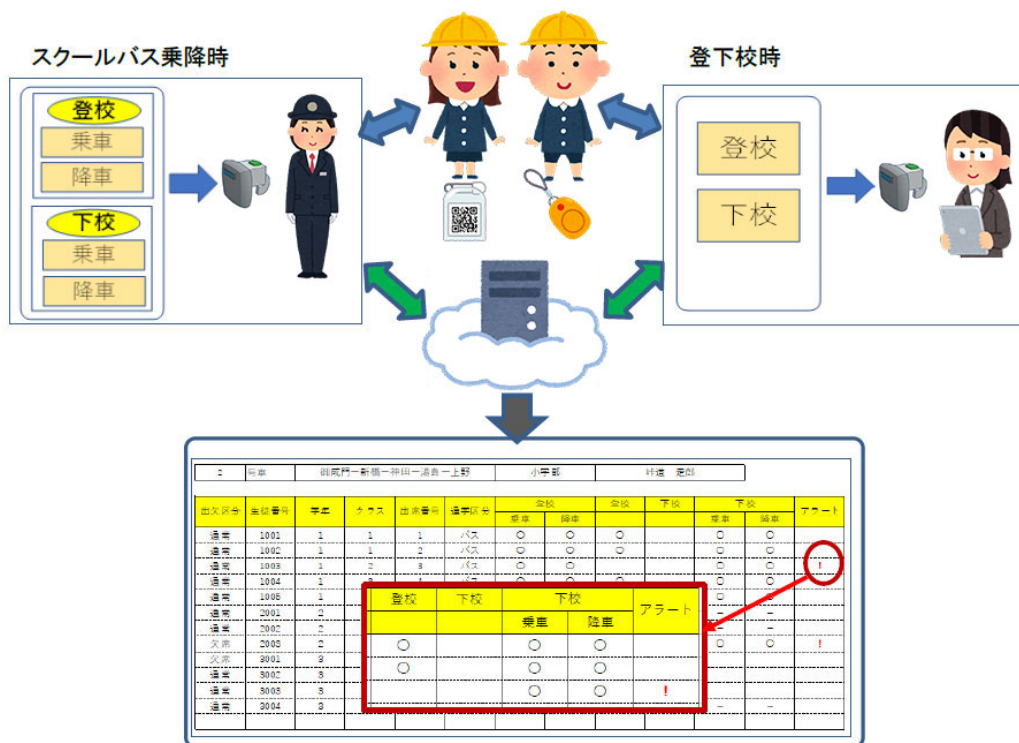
スクールバス乗降時

登校
乗車
降車

下校
乗車
降車

登下校時

登校
下校

| 2 | 号車 | 御成門ー新橋ー神田ー湯島ー上野 | 小学部 | 付添 | 花郎 |
|---|---|---|---|---|---|

| 出欠区分 | 生徒番号 | 学年 | クラス | 出席番号 | 通学区分 | 登校 乗車 | 登校 降車 | 登校 | 下校 | 下校 乗車 | 下校 降車 | アラート |
|---|---|---|---|---|---|---|---|---|---|---|---|---|
| 通常 | 1001 | 1 | 1 | 1 | バス | ○ | ○ | ○ | | ○ | ○ | |
| 通常 | 1002 | 1 | 1 | 2 | バス | ○ | ○ | ○ | | ○ | ○ | |
| 通常 | 1003 | 1 | 2 | 3 | バス | ○ | ○ | | | ○ | ○ | ! |
| 通常 | 1004 | 1 | | | | | | | | | | |
| 通常 | 1005 | 1 | | | | | | | | | | |
| 通常 | 2001 | 2 | | | | | | | | | | |
| 通常 | 2002 | 2 | | | | | | | | | | |
| 欠席 | 2003 | 2 | | | | | | | | ○ | ○ | ! |
| 欠席 | 3001 | 3 | | | | | | | | | | |
| 通常 | 3002 | 3 | | | | | | | | | | |
| 通常 | 3003 | 3 | | | | | | | | | | |
| 通常 | 3004 | 3 | | | | | | | | | | |

| 登校 | 下校 | 下校 乗車 | 下校 降車 | アラート |
|---|---|---|---|---|
| ○ | | ○ | ○ | |
| ○ | | ○ | ○ | |
| | | ○ | ○ | ! |